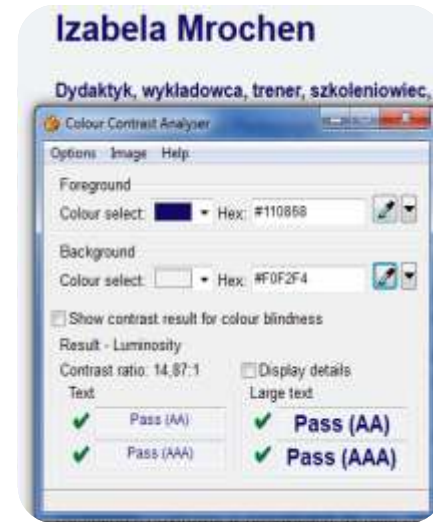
Izabela Mrochen

Dydaktyk, wykładowca, trener, szkoleniowiec,

Colour Contrast Analyser

Options Image Help

Foreground

Colour select: Hex: #110868

Background

Colour select: Hex: #F0F2F4

Show contrast result for colour blindness

Result - Luminosity

Contrast ratio: 14,87:1

Display details

Text

Large text

✔ Pass (AA)

✔ Pass (AA)

✔ Pass (AAA)

✔ Pass (AAA)